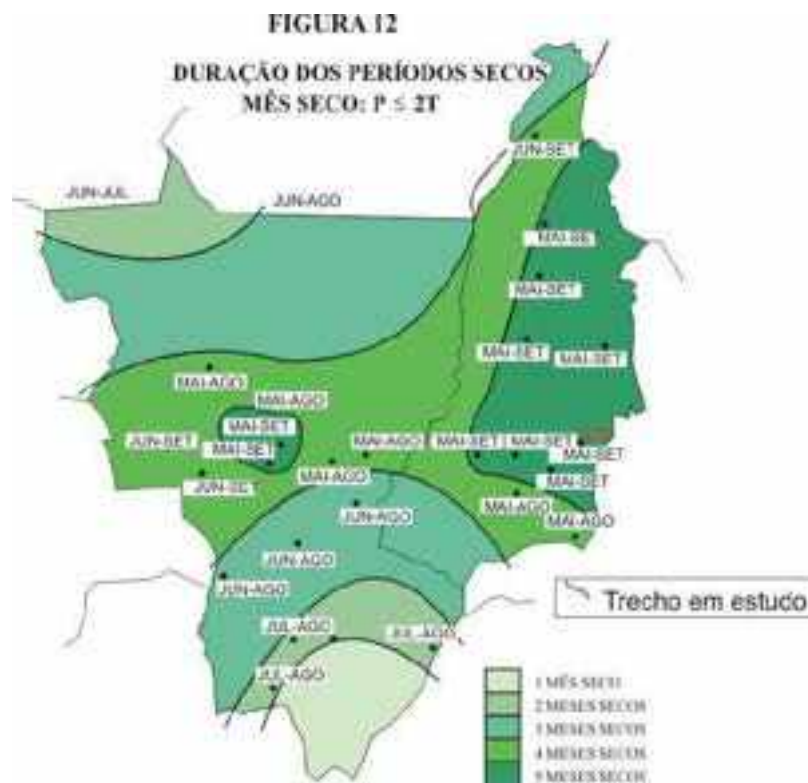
FIGURA 12

DURAÇÃO DOS PERÍODOS SECOS
MÊS SECO: P ≤ 2T

JUN-SET
JUN-JUL
JUN-AGO
MAI-SET
MAI-SET
MAI-SET
MAI-SET
MAI-AGO
MAI-AGO
MAI-SET
JUN-SET
MAI-SET
MAI-AGO
MAI-SET
MAI-SET
MAI-SET
JUN-SET
MAI-AGO
MAI-SET
JUN-AGO
MAI-AGO
MAI-AGO
JUN-AGO
JUN-AGO
JUL-AGO
JUL-AGO
JUL-AGO

Trecho em estudo

1 MÊS SECO
2 MESES SECOS
3 MESES SECOS
4 MESES SECOS
5 MESES SECOS